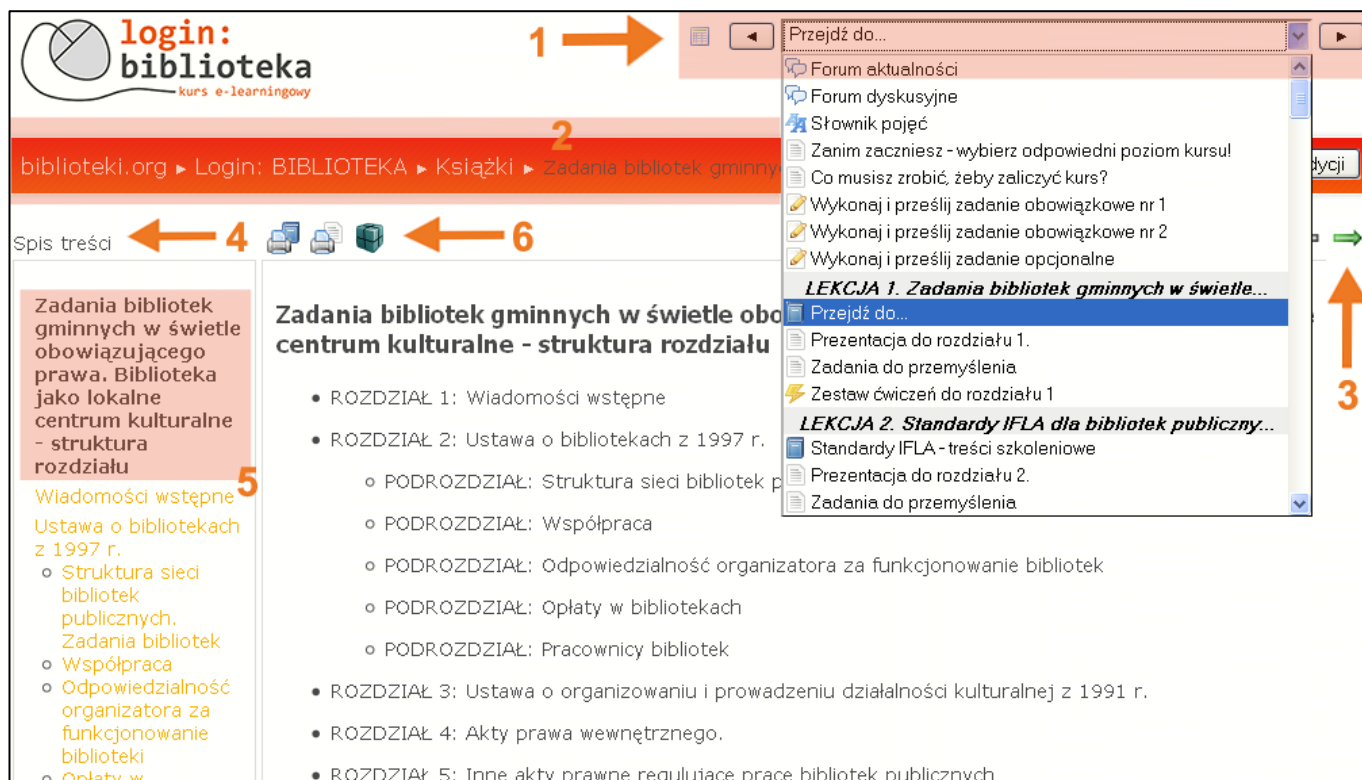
login:
biblioteka
kurs e-learningowy

1

Przejdź do...

Forum aktualności
Forum dyskusyjne
Słownik pojęć
Zanim zaczniesz - wybierz odpowiedni poziom kursu!
Co musisz zrobić, żeby zaliczyć kurs?
Wykonaj i prześlij zadanie obowiązkowe nr 1
Wykonaj i prześlij zadanie obowiązkowe nr 2
Wykonaj i prześlij zadanie opcjonalne
LEKCJA 1. Zadania bibliotek gminnych w świetle...
Przejdź do...
Prezentacja do rozdziału 1.
Zadania do przemyślenia
Zestaw ćwiczeń do rozdziału 1
LEKCJA 2. Standardy IFLA dla bibliotek publiczny...
Standardy IFLA - treści szkoleniowe
Prezentacja do rozdziału 2.
Zadania do przemyślenia

2

biblioteki.org ▸ Login: BIBLIOTEKA ▸ Książki ▸ Zadania bibliotek gminnyc

dycji

Spis treści 4

6

3

Zadania bibliotek gminnych w świetle obowiązującego prawa. Biblioteka jako lokalne centrum kulturalne - struktura rozdziału

5

Wiadomości wstępne

Ustawa o bibliotekach z 1997 r.

Struktura sieci bibliotek publicznych. Zadania bibliotek

Współpraca

Odpowiedzialność organizatora za funkcjonowanie biblioteki

Opłaty w

Zadania bibliotek gminnych w świetle obo
centrum kulturalne - struktura rozdziału

ROZDZIAŁ 1: Wiadomości wstępne

ROZDZIAŁ 2: Ustawa o bibliotekach z 1997 r.

PODROZDZIAŁ: Struktura sieci bibliotek p

PODROZDZIAŁ: Współpraca

PODROZDZIAŁ: Odpowiedzialność organizatora za funkcjonowanie bibliotek

PODROZDZIAŁ: Opłaty w bibliotekach

PODROZDZIAŁ: Pracownicy bibliotek

ROZDZIAŁ 3: Ustawa o organizowaniu i prowadzeniu działalności kulturalnej z 1991 r.

ROZDZIAŁ 4: Akty prawa wewnętrznego.

ROZDZIAŁ 5: Inne akty prawne regulujące pracę bibliotek publicznych